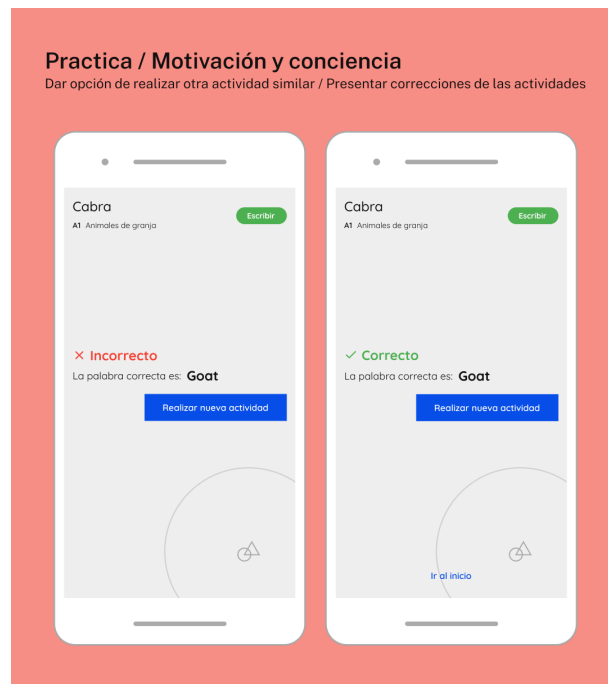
Practica / Motivación y conciencia
Dar opción de realizar otra actividad similar / Presentar correcciones de las actividades

Cabra
A1 Animales de granja
Escribir

✕ Incorrecto
La palabra correcta es: Goat
Realizar nueva actividad

Cabra
A1 Animales de granja
Escribir

✓ Correcto
La palabra correcta es: Goat
Realizar nueva actividad

Ir al inicio